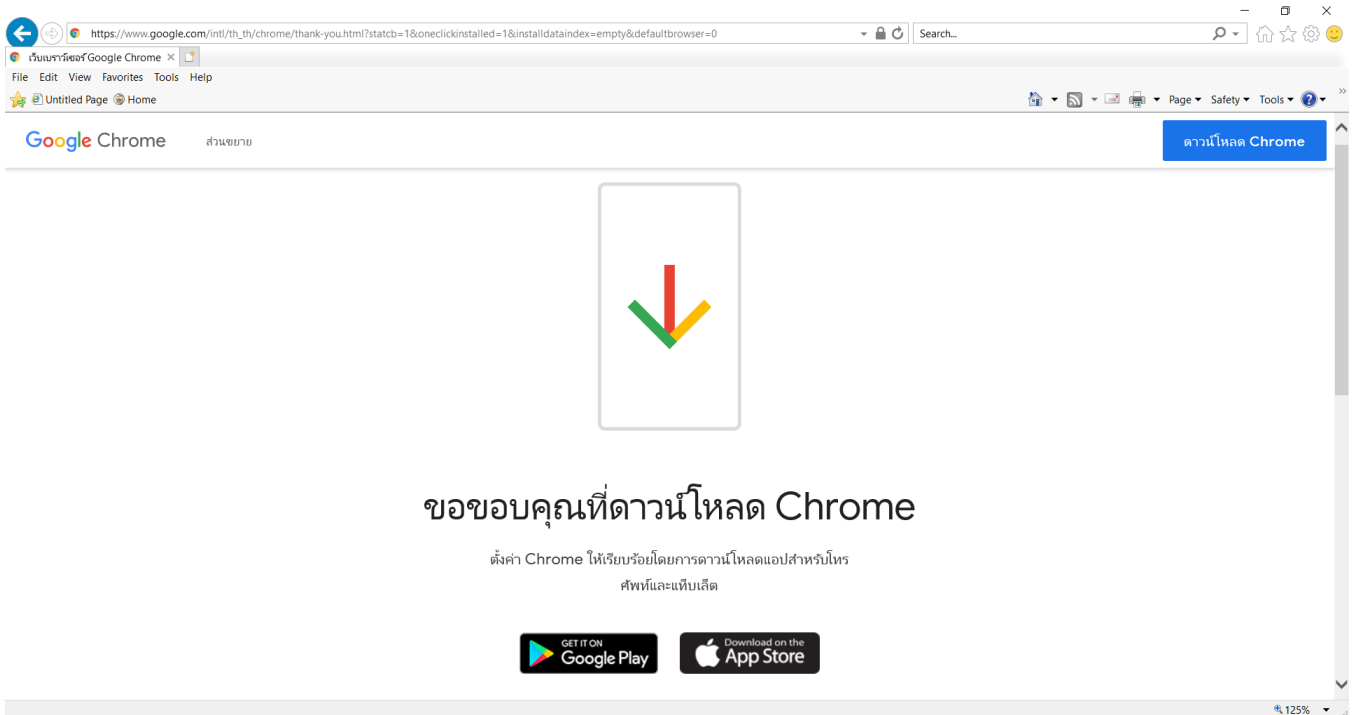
https://www.google.com/intl/th_th/chrome/thank-you.html?statcb=1&oneclickinstalled=1&installdataindex=empty&defaultbrowser=0

Search...

เว็บเบราว์เซอร์ Google Chrome

File Edit View Favorites Tools Help

Untitled Page Home

Page ▾ Safety ▾ Tools ▾

Google Chrome ส่วนขยาย

ดาวน์โหลด Chrome

ขอขอบคุณที่ดาวน์โหลด Chrome

ตั้งค่า Chrome ให้เรียบร้อยโดยการดาวน์โหลดแอปสำหรับโทรศัพท์และแท็บเล็ต

GET IT ON Google Play

Download on the App Store

125%